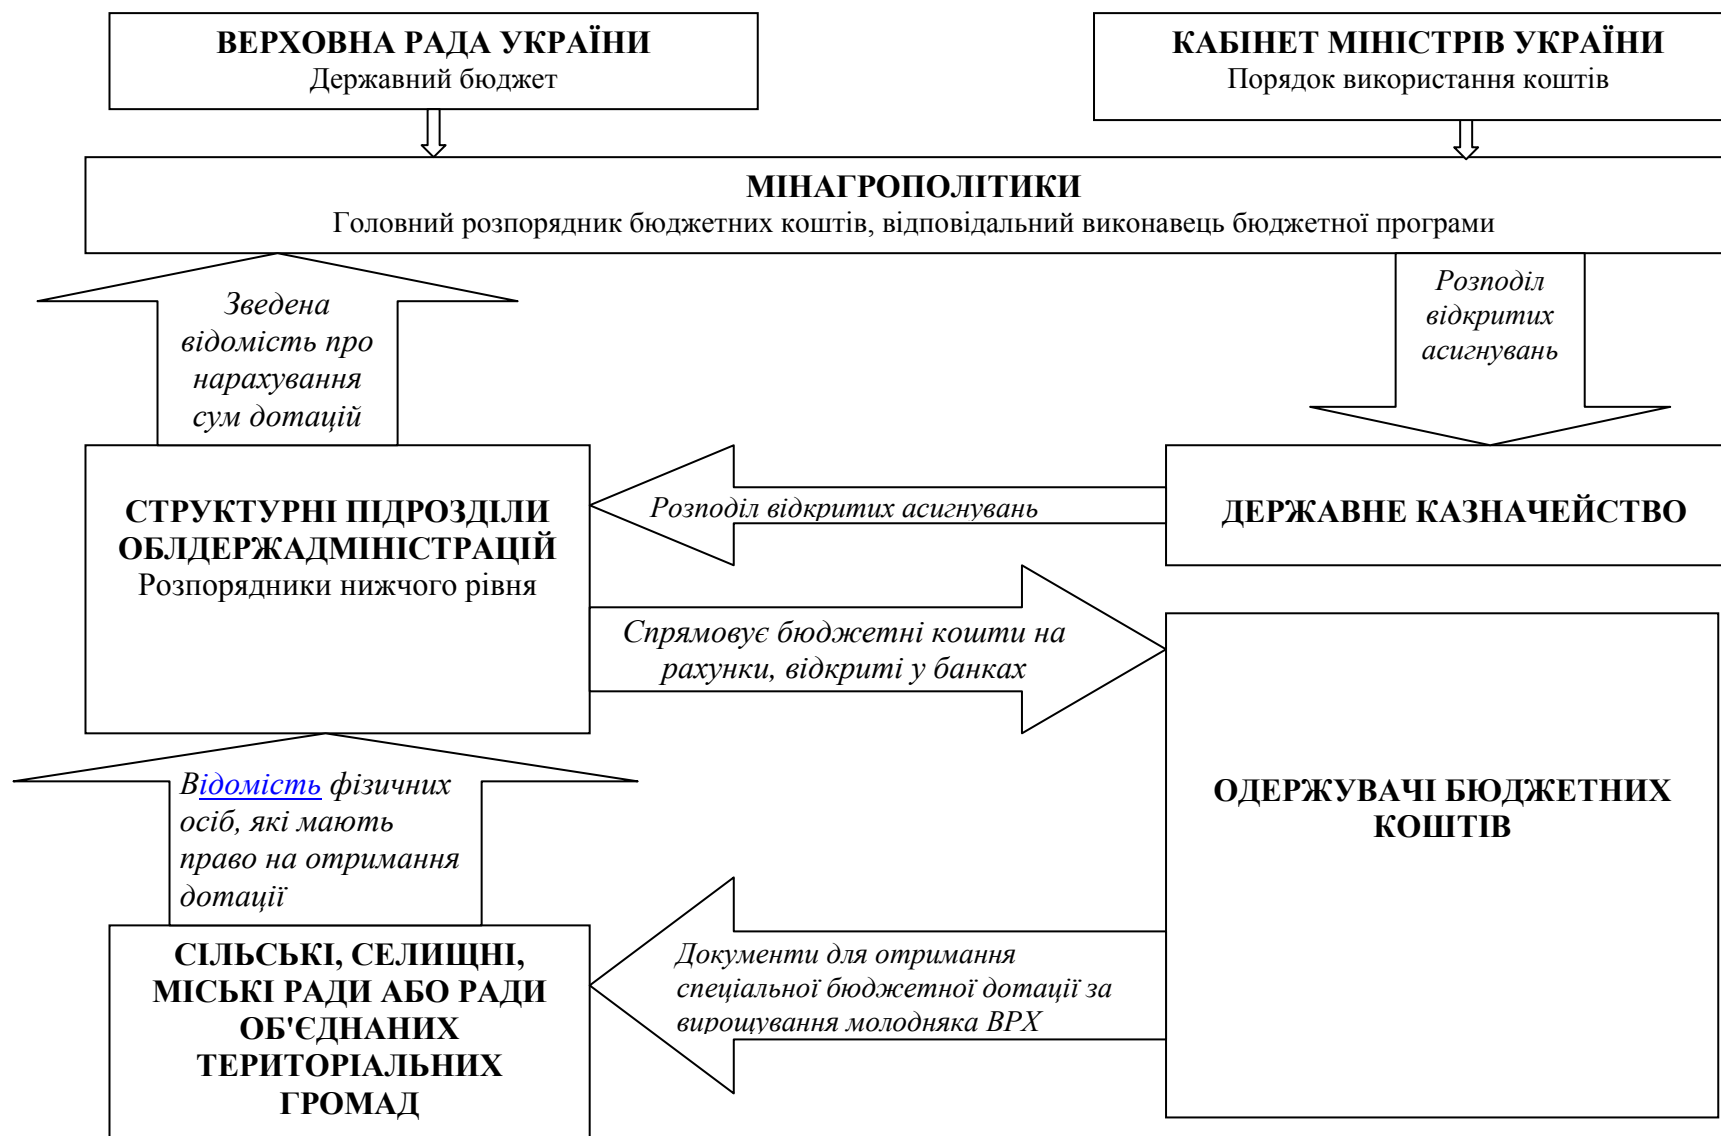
ВЕРХОВНА РАДА УКРАЇНИ
Державний бюджет

КАБІНЕТ МІНІСТРІВ УКРАЇНИ
Порядок використання коштів

МІНАГРОПОЛІТИКИ
Головний розпорядник бюджетних коштів, відповідальний виконавець бюджетної програми

Зведена відомість про нарахування сум дотацій

Розподіл відкритих асигнувань

СТРУКТУРНІ ПІДРОЗДІЛИ ОБЛДЕРЖАДМІНІСТРАЦІЙ
Розпорядники нижчого рівня

Розподіл відкритих асигнувань

ДЕРЖАВНЕ КАЗНАЧЕЙСТВО

Спрямовує бюджетні кошти на рахунки, відкриті у банках

ОДЕРЖУВАЧІ БЮДЖЕТНИХ КОШТІВ

Відомість фізичних осіб, які мають право на отримання дотації

СІЛЬСЬКІ, СЕЛИЩНІ, МІСЬКІ РАДИ АБО РАДИ ОБ'ЄДНАНИХ ТЕРИТОРІАЛЬНИХ ГРОМАД

Документи для отримання спеціальної бюджетної дотації за вирощування молодняка ВРХ